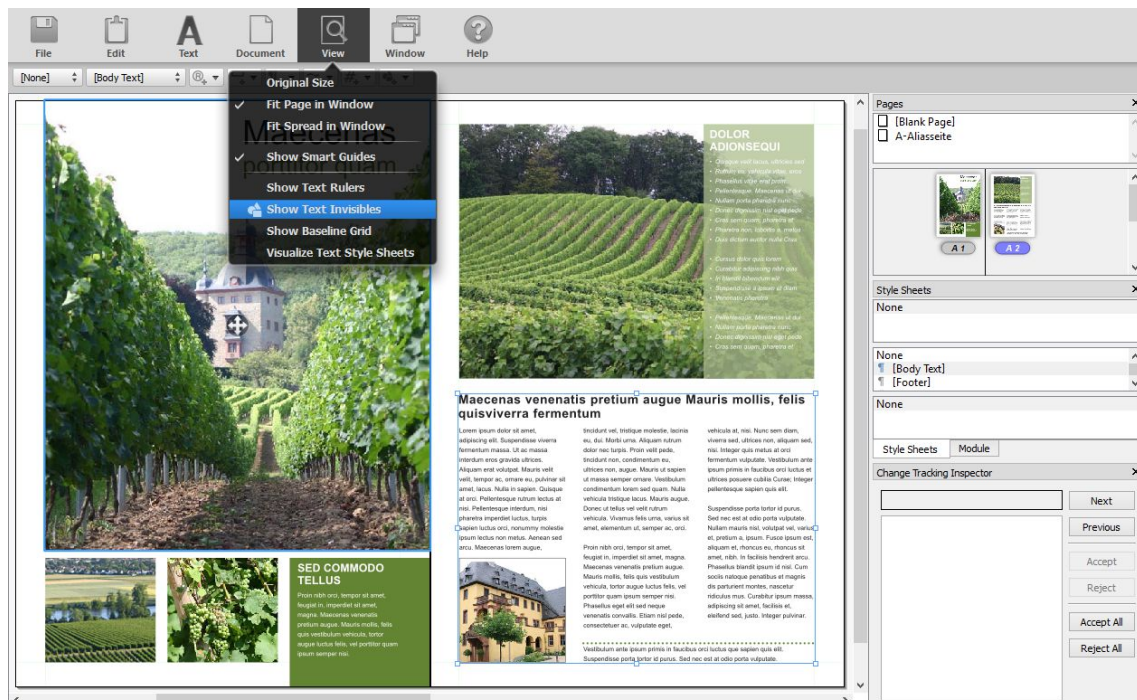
File Edit Text Document View Window Help

[None] [Body Text]

Original Size
Fit Page in Window
Fit Spread in Window
Show Smart Guides
Show Text Rulers
Show Text Invisibles
Show Baseline Grid
Visualize Text Style Sheets

Maecenas
porttitor quam

DOLOR ADIONSEQUI

Maecenas venenatis pretium augue Mauris mollis, felis quisviverra fermentum

Lorem ipsum dolor sit amet, adipiscing elit. Suspendisse viverra fermentum massa. Ut ac massa interdum eros gravida ultrices. Aliquam erat volutpat. Mauris velit velit, tempor ac, ornare eu, pulvinar sit amet, lacus. Nulla in sapien. Quisque at orci. Pellentesque rutrum lectus at nisi. Pellentesque interdum, nisi pharetra imperdiet luctus, turpis sapien luctus orci, nonummy molestie ipsum lectus non metus. Aenean sed arcu. Maecenas lorem augue,

tincidunt vel, tristique molestie, lacinia eu, dui. Morbi urna. Aliquam rutrum dolor nec turpis. Proin velit pede, tincidunt non, condimentum eu, ultrices non, augue. Mauris ut sapien ut massa semper ornare. Vestibulum condimentum lorem sed quam. Nulla vehicula tristique lacus. Mauris augue. Donec ut tellus vel velit rutrum vehicula. Vivamus felis urna, varius sit amet, elementum ut, semper ac, orci.

Proin nibh orci, tempor sit amet, feugiat in, imperdiet sit amet, magna. Maecenas venenatis pretium augue. Mauris mollis, felis quis vestibulum vehicula, tortor augue luctus felis, vel porttitor quam ipsum semper nisi. Phasellus eget elit sed neque venenatis convallis. Etiam nisl pede, consectetuer ac, vulputate eget,

vehicula at, nisi. Nunc sem diam, viverra sed, ultrices non, aliquam sed, nisi. Integer quis metus at orci fermentum vulputate. Vestibulum ante ipsum primis in faucibus orci luctus et ultrices posuere cubilia Curae; Integer pellentesque sapien quis elit.

Suspendisse porta tortor id purus. Sed nec est at odio porta vulputate. Nullam mauris nisl, volutpat vel, varius et, pretium a, ipsum. Fusce ipsum est, aliquam et, rhoncus eu, rhoncus sit amet, nibh. In facilisis hendrerit arcu. Phasellus blandit ipsum id nisl. Cum sociis natoque penatibus et magnis dis parturient montes, nascetur ridiculus mus. Curabitur ipsum massa, adipiscing sit amet, facilisis et, eleifend sed, justo. Integer pulvinar.

Vestibulum ante ipsum primis in faucibus orci luctus que sapien quis elit. Suspendisse porta tortor id purus. Sed nec est at odio porta vulputate.

SED COMMODO TELLUS

Proin nibh orci, tempor sit amet, feugiat in, imperdiet sit amet, magna. Maecenas venenatis pretium augue. Mauris mollis, felis quis vestibulum vehicula, tortor augue luctus felis, vel porttitor quam ipsum semper nisi.

Pages
[Blank Page]
A-Aliasseite
A 1
A 2

Style Sheets
None
None
[Body Text]
[Footer]
None
Style Sheets Module

Change Tracking Inspector
Next
Previous
Accept
Reject
Accept All
Reject All